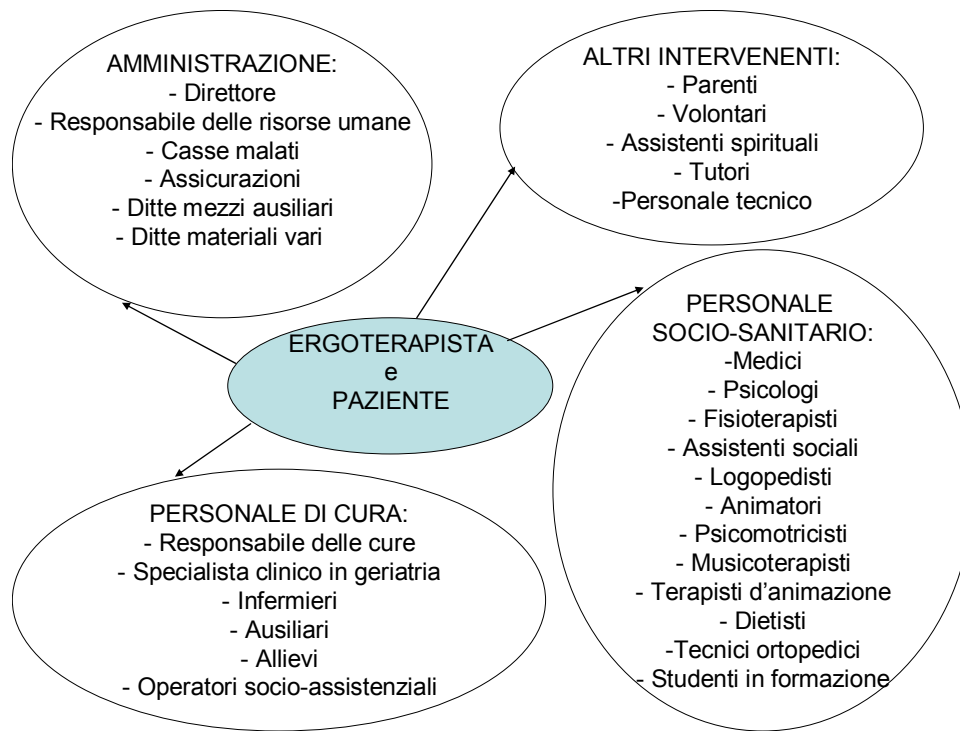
AMMINISTRAZIONE:
- Direttore
- Responsabile delle risorse umane
- Casse malati
- Assicurazioni
- Ditte mezzi ausiliari
- Ditte materiali vari

ALTRI INTERVENENTI:
- Parenti
- Volontari
- Assistenti spirituali
- Tutori
-Personale tecnico

ERGOTERAPISTA
e
PAZIENTE

PERSONALE SOCIO-SANITARIO:
-Medici
- Psicologi
- Fisioterapisti
- Assistenti sociali
- Logopedisti
- Animatori
- Psicomotricisti
- Musicoterapisti
- Terapisti d'animazione
- Dietisti
-Tecnici ortopedici
- Studenti in formazione

PERSONALE DI CURA:
- Responsabile delle cure
- Specialista clinico in geriatria
- Infermieri
- Ausiliari
- Allievi
- Operatori socio-assistenziali